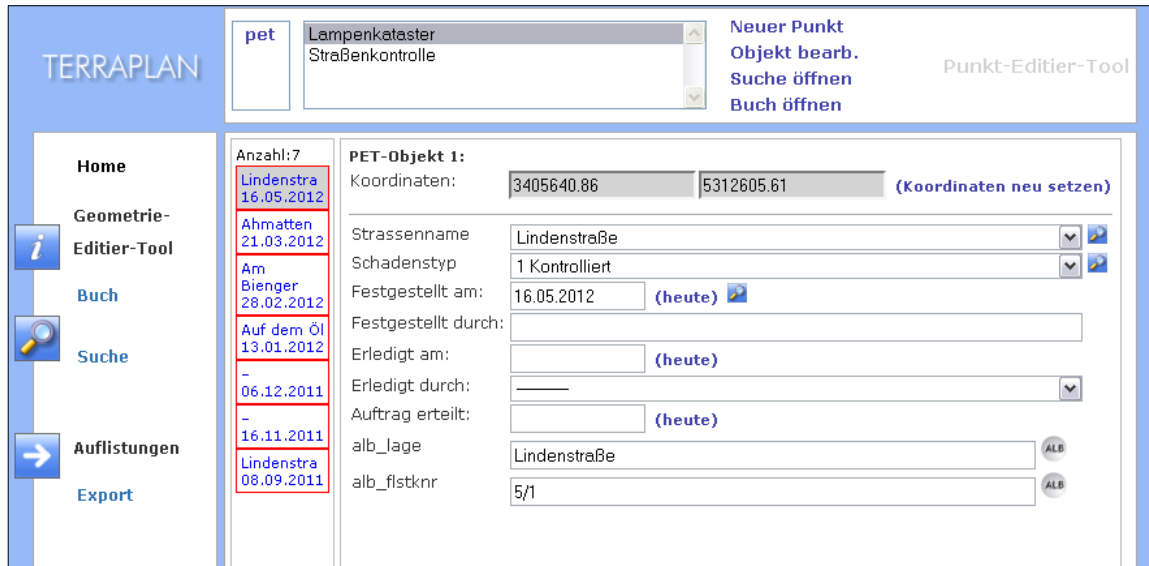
TERRAPLAN

pet

Lampenkataster
Straßenkontrolle

Neuer Punkt
Objekt bearb.
Suche öffnen
Buch öffnen

Punkt-Editier-Tool

Home

Geometrie-Editier-Tool

Buch

Suche

Auflistungen

Export

Anzahl:7

Lindenstra 16.05.2012

Ahmatten 21.03.2012

Am Bienger 28.02.2012

Auf dem Öl 13.01.2012

- 06.12.2011

- 16.11.2011

Lindenstra 08.09.2011

PET-Objekt 1:

Koordinaten: 3405640.86 5312605.61 (Koordinaten neu setzen)

Strassenname Lindenstraße

Schadenstyp 1 Kontrolliert

Festgestellt am: 16.05.2012 (heute)

Festgestellt durch:

Erledigt am: (heute)

Erledigt durch: ———

Auftrag erteilt: (heute)

alb_lage Lindenstraße ALB

alb_flstknr 5/1 ALB